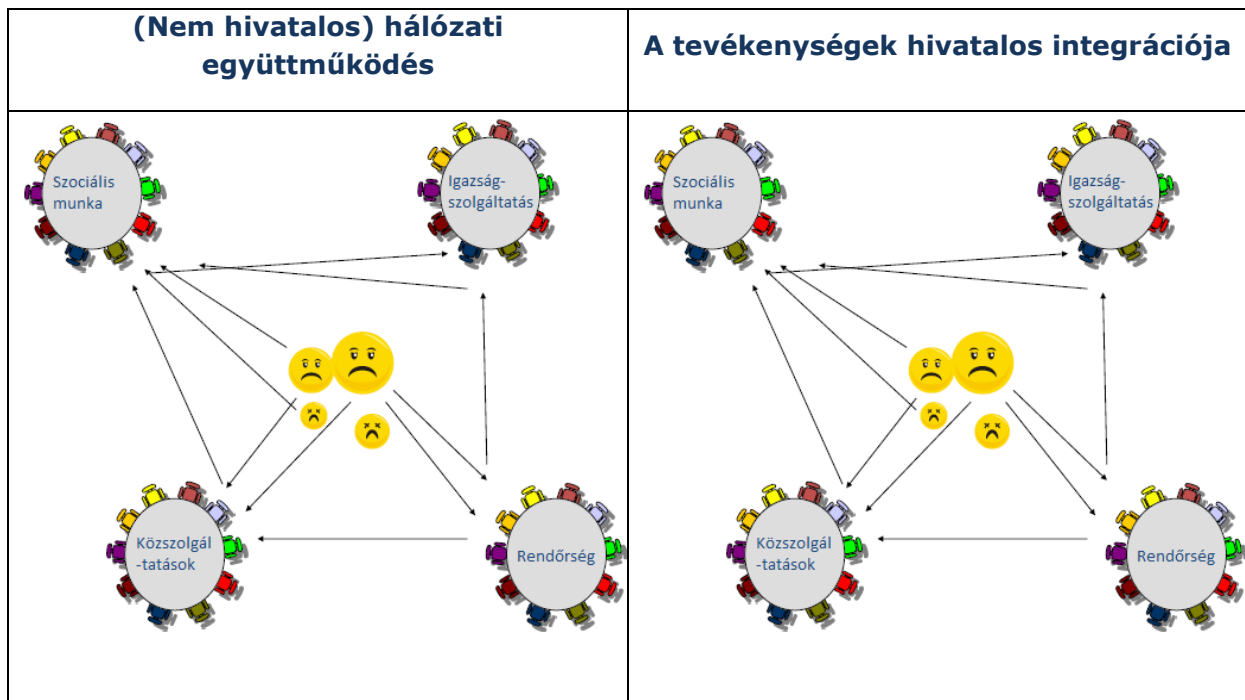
| (Nem hivatalos) hálózati együttműködés | A tevékenységek hivatalos integrációja |
|---|---|
| Szociális munka<br>Igazság-szolgáltatás<br>Közszolgál-tatások<br>Rendőrség | Szociális munka<br>Igazság-szolgáltatás<br>Közszolgál-tatások<br>Rendőrség |